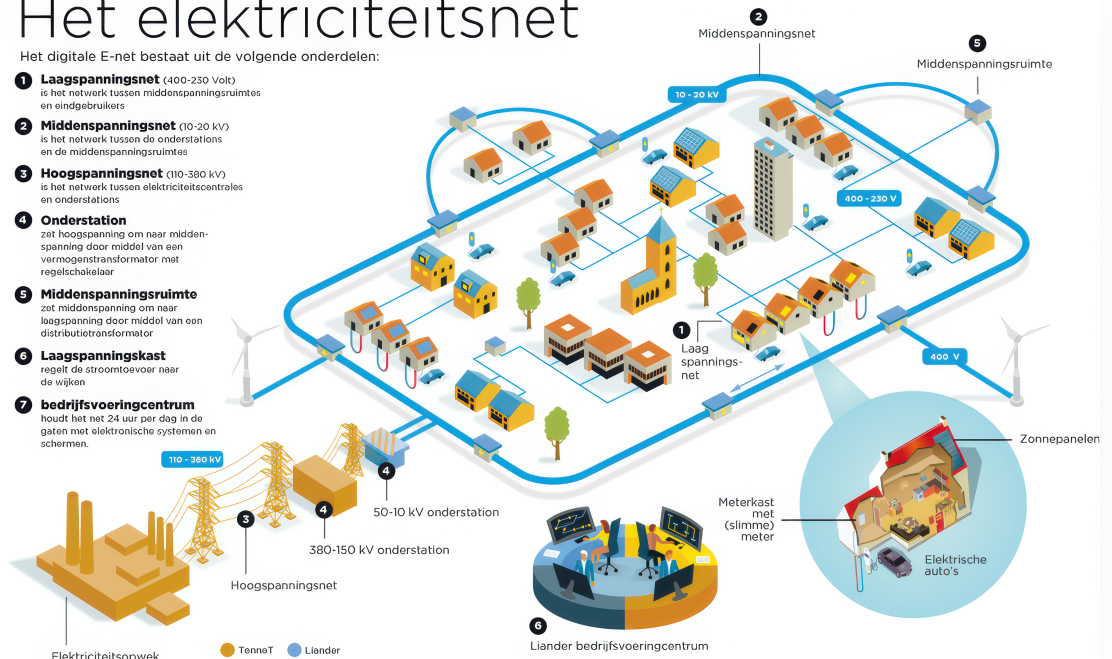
Het elektriciteitsnet

Het digitale E-net bestaat uit de volgende onderdelen:

1 Laagspanningsnet (400-230 Volt) is het netwerk tussen middenspanningsruimtes en eindgebruikers

2 Middenspanningsnet (10-20 kV) is het netwerk tussen de onderstations en de middenspanningsruimtes

3 Hoogspanningsnet (110-380 kV) is het netwerk tussen elektriciteitscentrales en onderstations

4 Onderstation zet hoogspanning om naar middenspanning door middel van een vermogenstransformator met regelschakelaar

5 Middenspanningsruimte zet middenspanning om naar laagspanning door middel van een distributietransformator

6 Laagspanningskast regelt de stroomtoevoer naar de wijken

7 bedrijfsvoeringcentrum houdt het net 24 uur per dag in de gaten met elektronische systemen en schermen.

2 Middenspanningsnet

5 Middenspanningsruimte

10 - 20 kV

400 - 230 V

400 V

1 Laag spannings-net

Zonnepanelen

Meterkast met (slimme) meter

Elektrische auto's

110 - 380 kV

4 50-10 kV onderstation

4 380-150 kV onderstation

3 Hoogspanningsnet

6 Liander bedrijfsvoeringcentrum

TenneT Liander

Elektriciteitsopwek